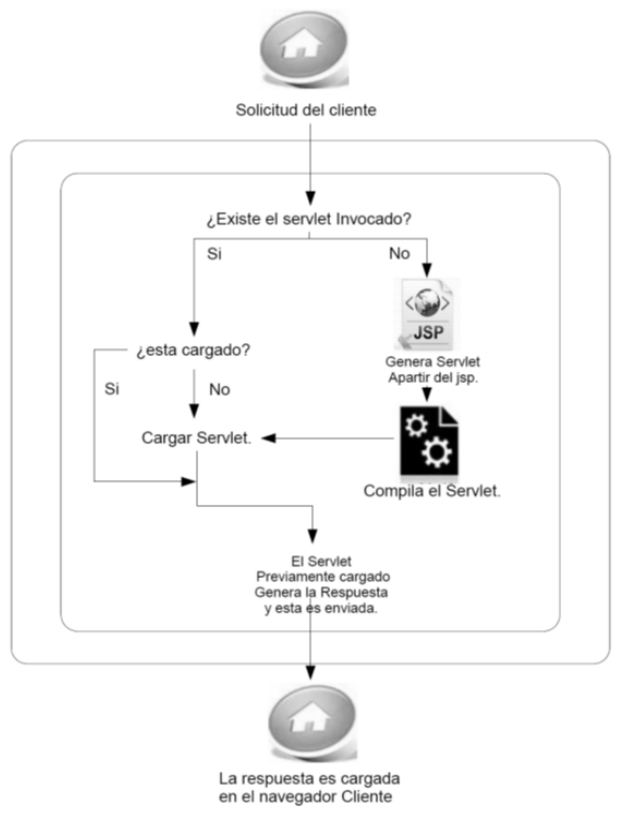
Solicitud del cliente

¿Existe el servlet Invocado?

Si

No

JSP

Genera Servlet Apartir del jsp.

¿esta cargado?

Si

No

Cargar Servlet.

Compila el Servlet.

El Servlet Previamente cargado Genera la Respuesta y esta es enviada.

La respuesta es cargada en el navegador Cliente